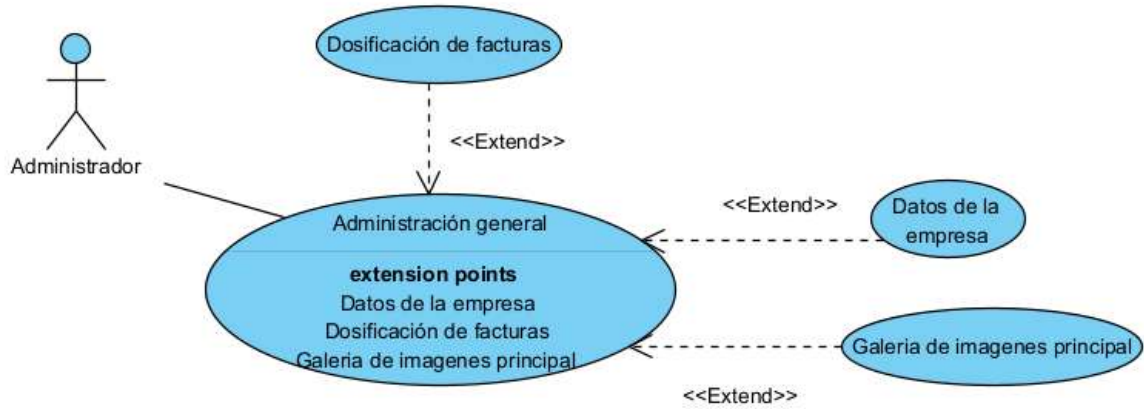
Dosificación de facturas

Administrador

<<Extend>>

<<Extend>>

Datos de la empresa

Administración general

extension points
Datos de la empresa
Dosificación de facturas
Galeria de imagenes principal

Galeria de imagenes principal

<<Extend>>